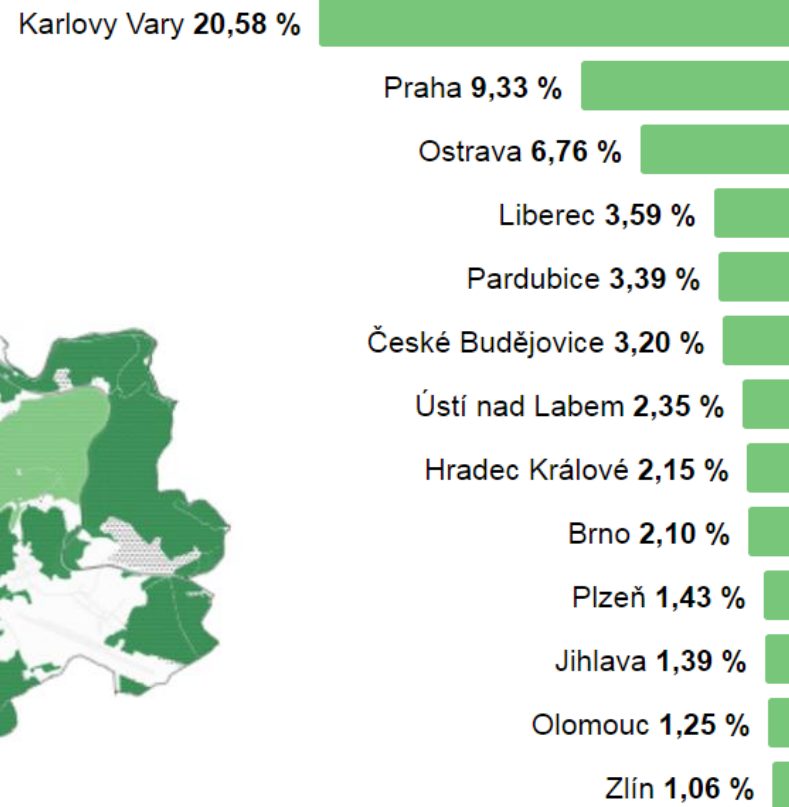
Karlovy Vary **20,58 %**

Praha **9,33 %**

Ostrava **6,76 %**

Liberec **3,59 %**

Pardubice **3,39 %**

České Budějovice **3,20 %**

Ústí nad Labem **2,35 %**

Hradec Králové **2,15 %**

Brno **2,10 %**

Plzeň **1,43 %**

Jihlava **1,39 %**

Olomouc **1,25 %**

Zlín **1,06 %**